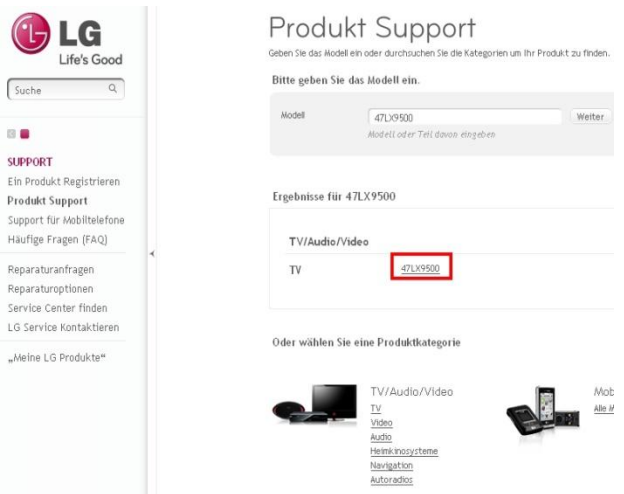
LG
Life's Good

Suche

SUPPORT
Ein Produkt Registrieren
Produkt Support
Support für Mobiltelefone
Häufige Fragen (FAQ)

Reparaturanfragen
Reparaturoptionen
Service Center finden
LG Service Kontaktieren

„Meine LG Produkte"

Produkt Support
Geben Sie das Modell ein oder durchsuchen Sie die Kategorien um Ihr Produkt zu finden.

Bitte geben Sie das Modell ein.

Modell
47LX9500
Weiter
Modell oder Teil davon eingeben

Ergebnisse für 47LX9500

TV/Audio/Video
TV
47LX9500

Oder wählen Sie eine Produktkategorie

TV/Audio/Video
TV
Video
Audio
Heimkinosysteme
Navigation
Autoradios

Mob
Alle M